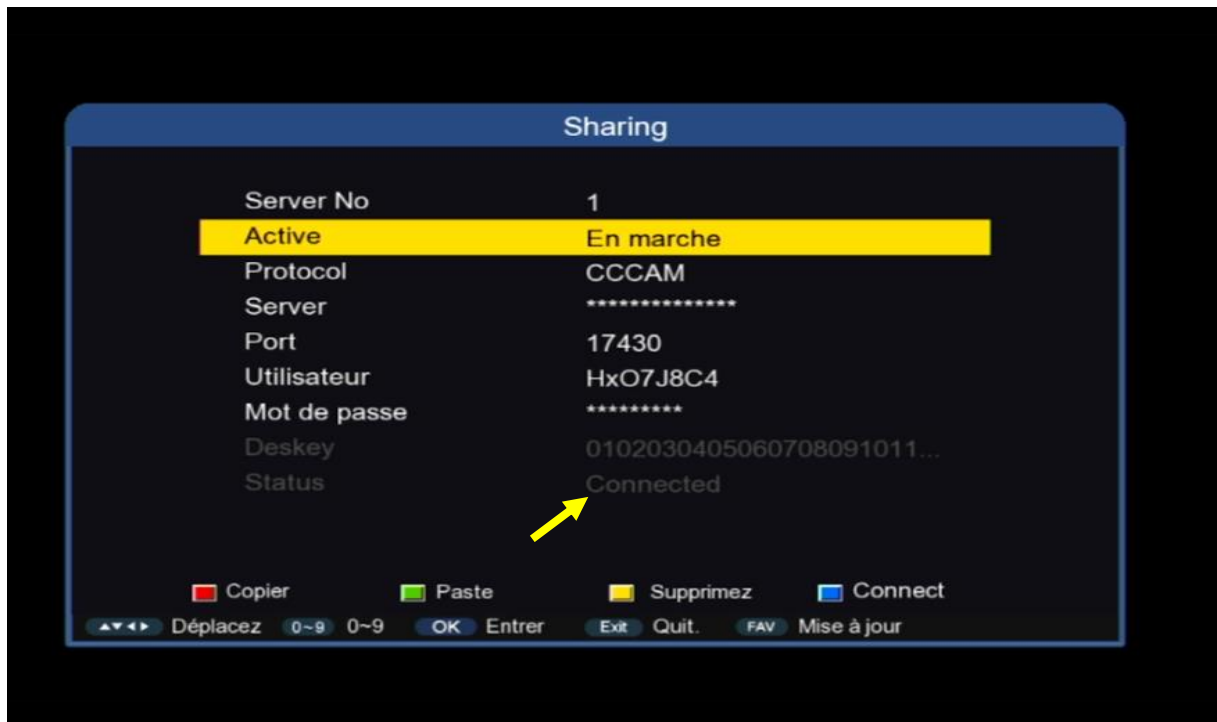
Sharing

| | |
|---|---|
| Server No | 1 |
| Active | En marche |
| Protocol | CCCAM |
| Server | *************** |
| Port | 17430 |
| Utilisateur | HxO7J8C4 |
| Mot de passe | ********* |
| Deskey | 0102030405060708091011... |
| Status | Connected |

Copier Paste Supprimez Connect

▲▼◀▶ Déplacez 0~9 0~9 OK Entrer Exit Quit. FAV Mise à jour